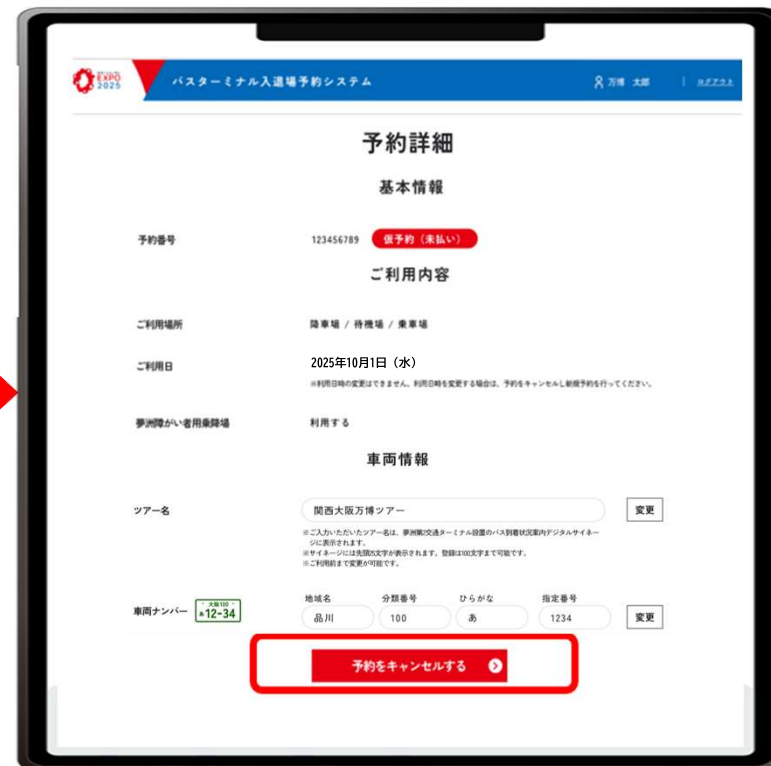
EXPO 2025

バスターミナル入退場予約システム

万博 太郎

ログアウト

予約詳細

基本情報

予約番号

123456789

仮予約（未払い）

ご利用内容

ご利用場所

降車場 / 待機場 / 乗車場

ご利用日

2025年10月1日（水）

※利用日時の変更はできません。利用日時を変更する場合は、予約をキャンセルし新規予約を行ってください。

夢洲障がい者用乗降場

利用する

車両情報

ツアー名

関西大阪万博ツアー

変更

※ご入力いただいたツアー名は、夢洲第2交通ターミナル設置のバス到着状況案内デジタルサイネージに表示されます。
※サイネージには先頭25文字が表示されます。登録は100文字まで可能です。
※ご利用前まで変更が可能です。

車両ナンバー

大阪100
あ12-34

地域名

品川

分類番号

100

ひらがな

あ

指定番号

1234

変更

予約をキャンセルする